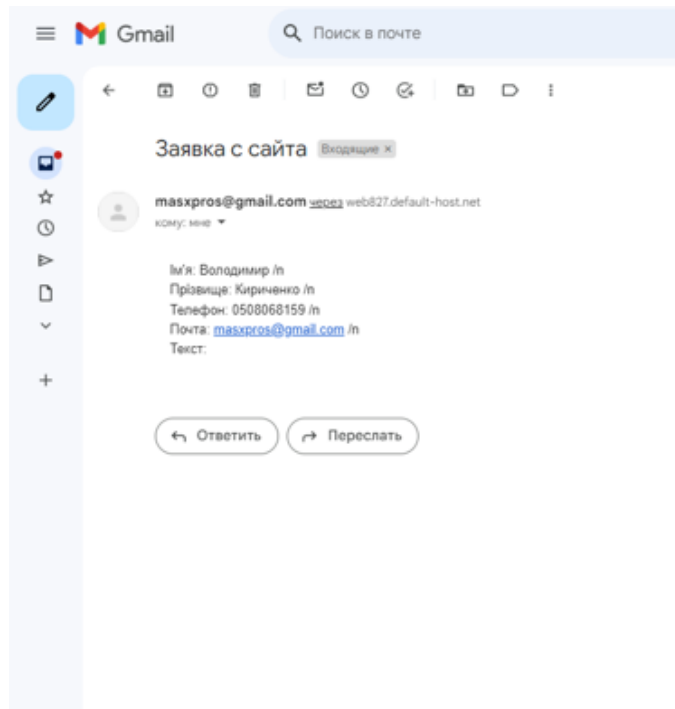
Gmail

Поиск в почте

Заявка с сайта Входящие ×

masxpros@gmail.com через web827.default-host.net
кому: мне

Ім'я: Володимир /n
Прізвище: Кириченко /n
Телефон: 0508068159 /n
Почта: masxpros@gmail.com /n
Текст:

Ответить
Переслать